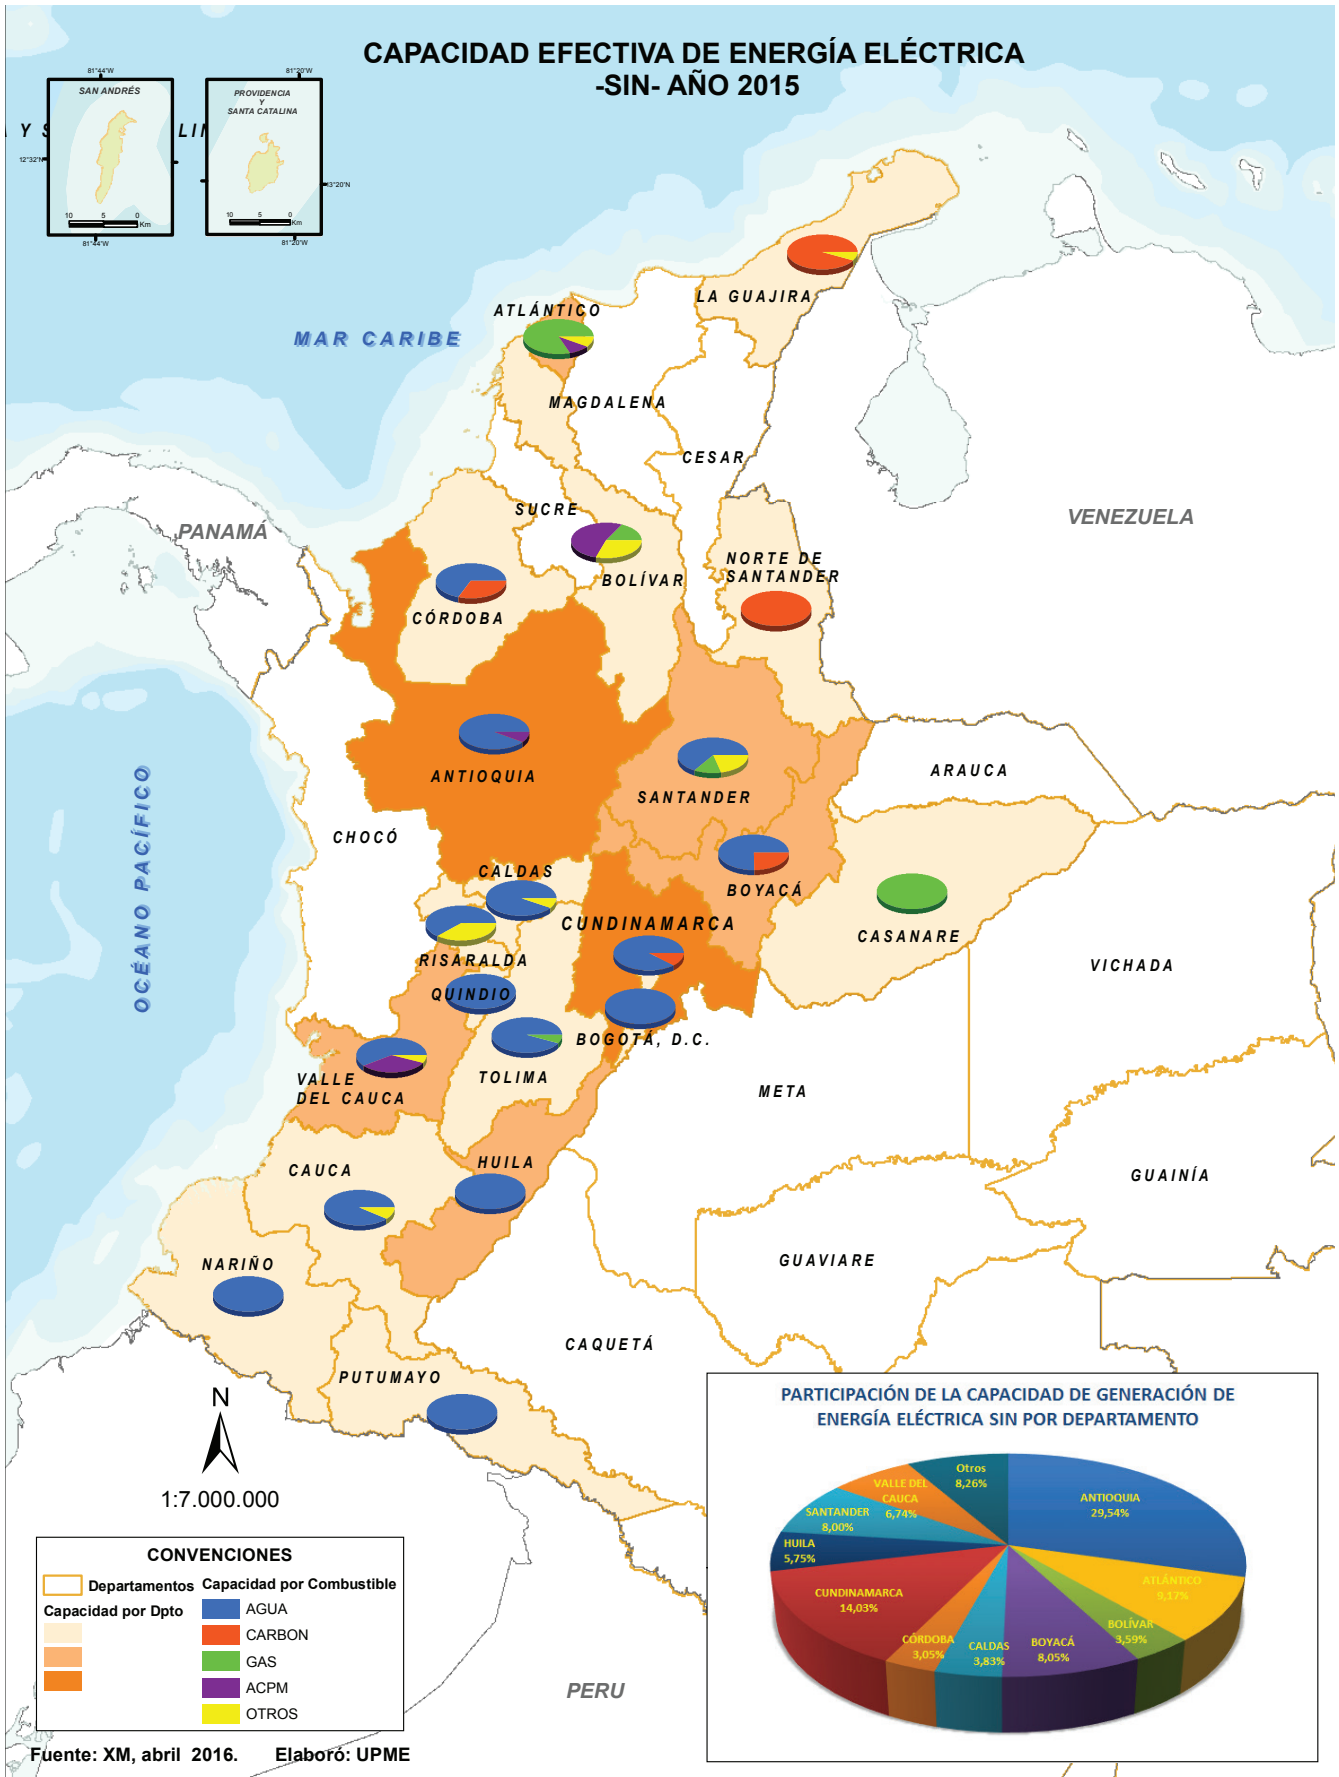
CAPACIDAD EFECTIVA DE ENERGÍA ELÉCTRICA
-SIN- AÑO 2015

81°44'W
SAN ANDRÉS
12°32'N
10 5 0 Km
81°44'W

81°20'W
PROVIDENCIA Y SANTA CATALINA
13°20'N
10 5 0 Km
81°20'W

Y S
LI

MAR CARIBE
LA GUAJIRA
ATLÁNTICO
MAGDALENA
CESAR
SUCRE
BOLÍVAR
NORTE DE SANTANDER
VENEZUELA
PANAMÁ
CÓRDOBA
ANTIOQUIA
SANTANDER
ARAUCA
CHOCÓ
BOYACÁ
CALDAS
CUNDINAMARCA
CASANARE
OCÉANO PACÍFICO
RISARALDA
QUINDIO
VICHADA
BOGOTÁ, D.C.
VALLE DEL CAUCA
TOLIMA
META
HUILA
CAUCA
GUAINÍA
GUAVIARE
NARIÑO
CAQUETÁ
PUTUMAYO
PERU

N
1:7.000.000

CONVENCIONES
Departamentos
Capacidad por Dpto
Capacidad por Combustible
AGUA
CARBON
GAS
ACPM
OTROS

Fuente: XM, abril 2016. Elaboró: UPME

PARTICIPACIÓN DE LA CAPACIDAD DE GENERACIÓN DE ENERGÍA ELÉCTRICA SIN POR DEPARTAMENTO
Otros 8,26%
VALLE DEL CAUCA 6,74%
SANTANDER 8,00%
HUILA 5,75%
CUNDINAMARCA 14,03%
CÓRDOBA 3,05%
CALDAS 3,83%
BOYACÁ 8,05%
BOLÍVAR 3,59%
ATLÁNTICO 9,17%
ANTIOQUIA 29,54%